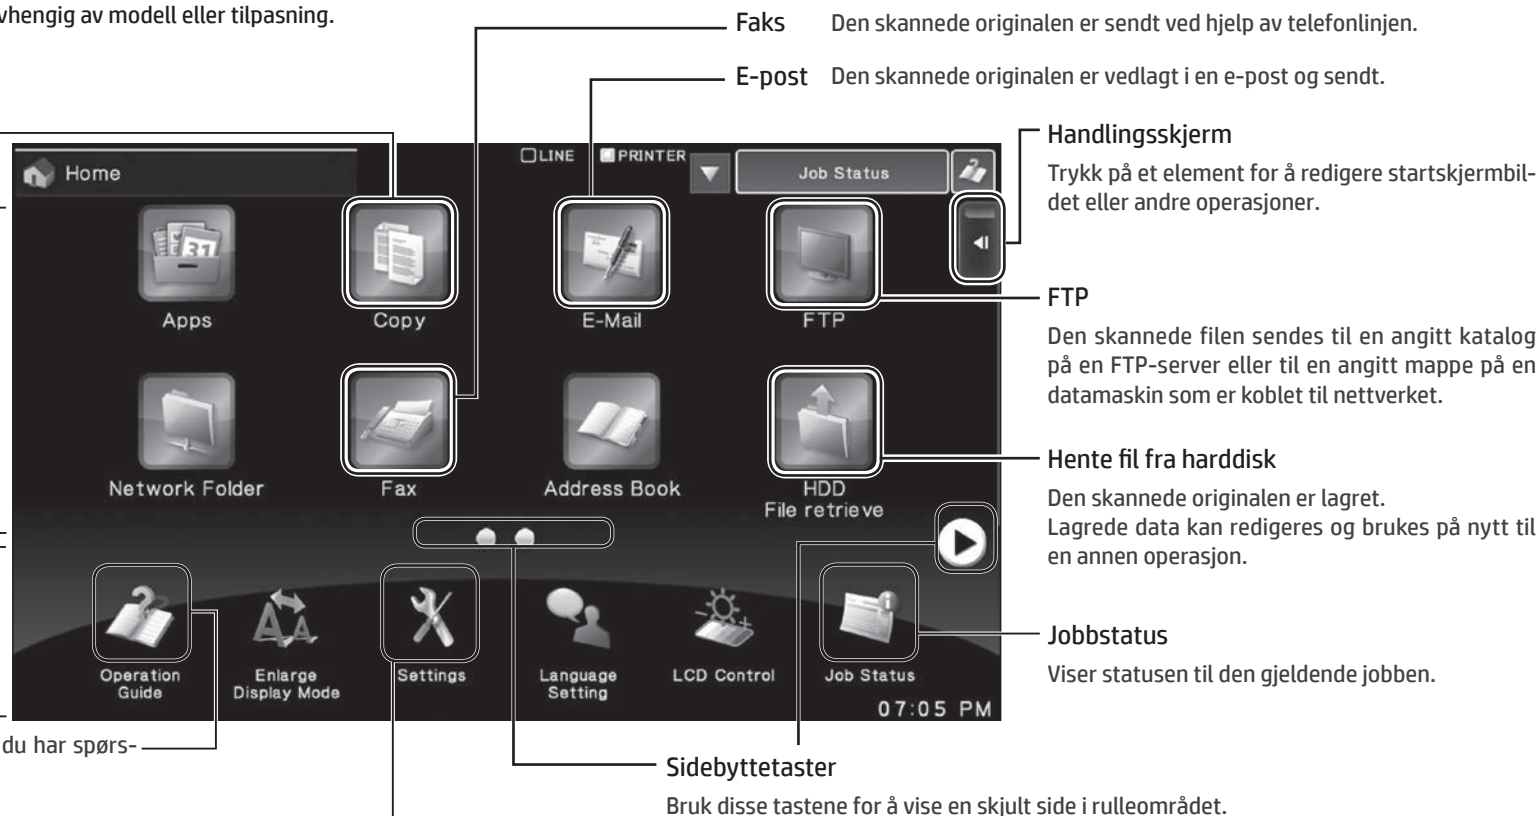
vhengig av modell eller tilpasning.

Faks Den skannede originalen er sendt ved hjelp av telefonlinjen.

E-post Den skannede originalen er vedlagt i en e-post og sendt.

Handlingsskjerm

Trykk på et element for å redigere startskjermbildet eller andre operasjoner.

Home

LINE PRINTER

Job Status

Apps

Copy

E-Mail

FTP

Network Folder

Fax

Address Book

HDD File retrieve

Operation Guide

Enlarge Display Mode

Settings

Language Setting

LCD Control

Job Status

07:05 PM

FTP

Den skannede filen sendes til en angitt katalog på en FTP-server eller til en angitt mappe på en datamaskin som er koblet til nettverket.

Hente fil fra harddisk

Den skannede originalen er lagret.
Lagrede data kan redigeres og brukes på nytt til en annen operasjon.

Jobbstatus

Viser statusen til den gjeldende jobben.

du har spørs-

Sidebyttetaster

Bruk disse tastene for å vise en skjult side i rulleområdet.